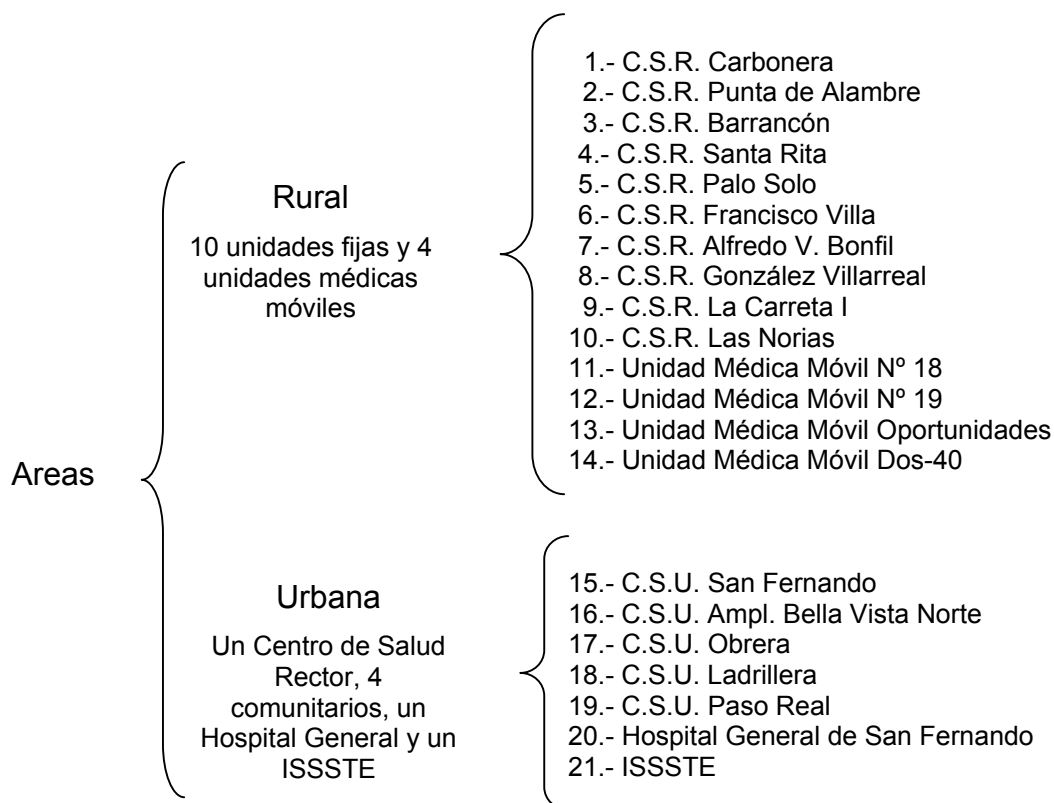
Areas

Rural

10 unidades fijas y 4 unidades médicas móviles

1.- C.S.R. Carbonera
2.- C.S.R. Punta de Alambre
3.- C.S.R. Barrancón
4.- C.S.R. Santa Rita
5.- C.S.R. Palo Solo
6.- C.S.R. Francisco Villa
7.- C.S.R. Alfredo V. Bonfil
8.- C.S.R. González Villarreal
9.- C.S.R. La Carreta I
10.- C.S.R. Las Norias
11.- Unidad Médica Móvil Nº 18
12.- Unidad Médica Móvil Nº 19
13.- Unidad Médica Móvil Oportunidades
14.- Unidad Médica Móvil Dos-40

Urbana

Un Centro de Salud Rector, 4 comunitarios, un Hospital General y un ISSSTE

15.- C.S.U. San Fernando
16.- C.S.U. Ampl. Bella Vista Norte
17.- C.S.U. Obrera
18.- C.S.U. Ladrillera
19.- C.S.U. Paso Real
20.- Hospital General de San Fernando
21.- ISSSTE